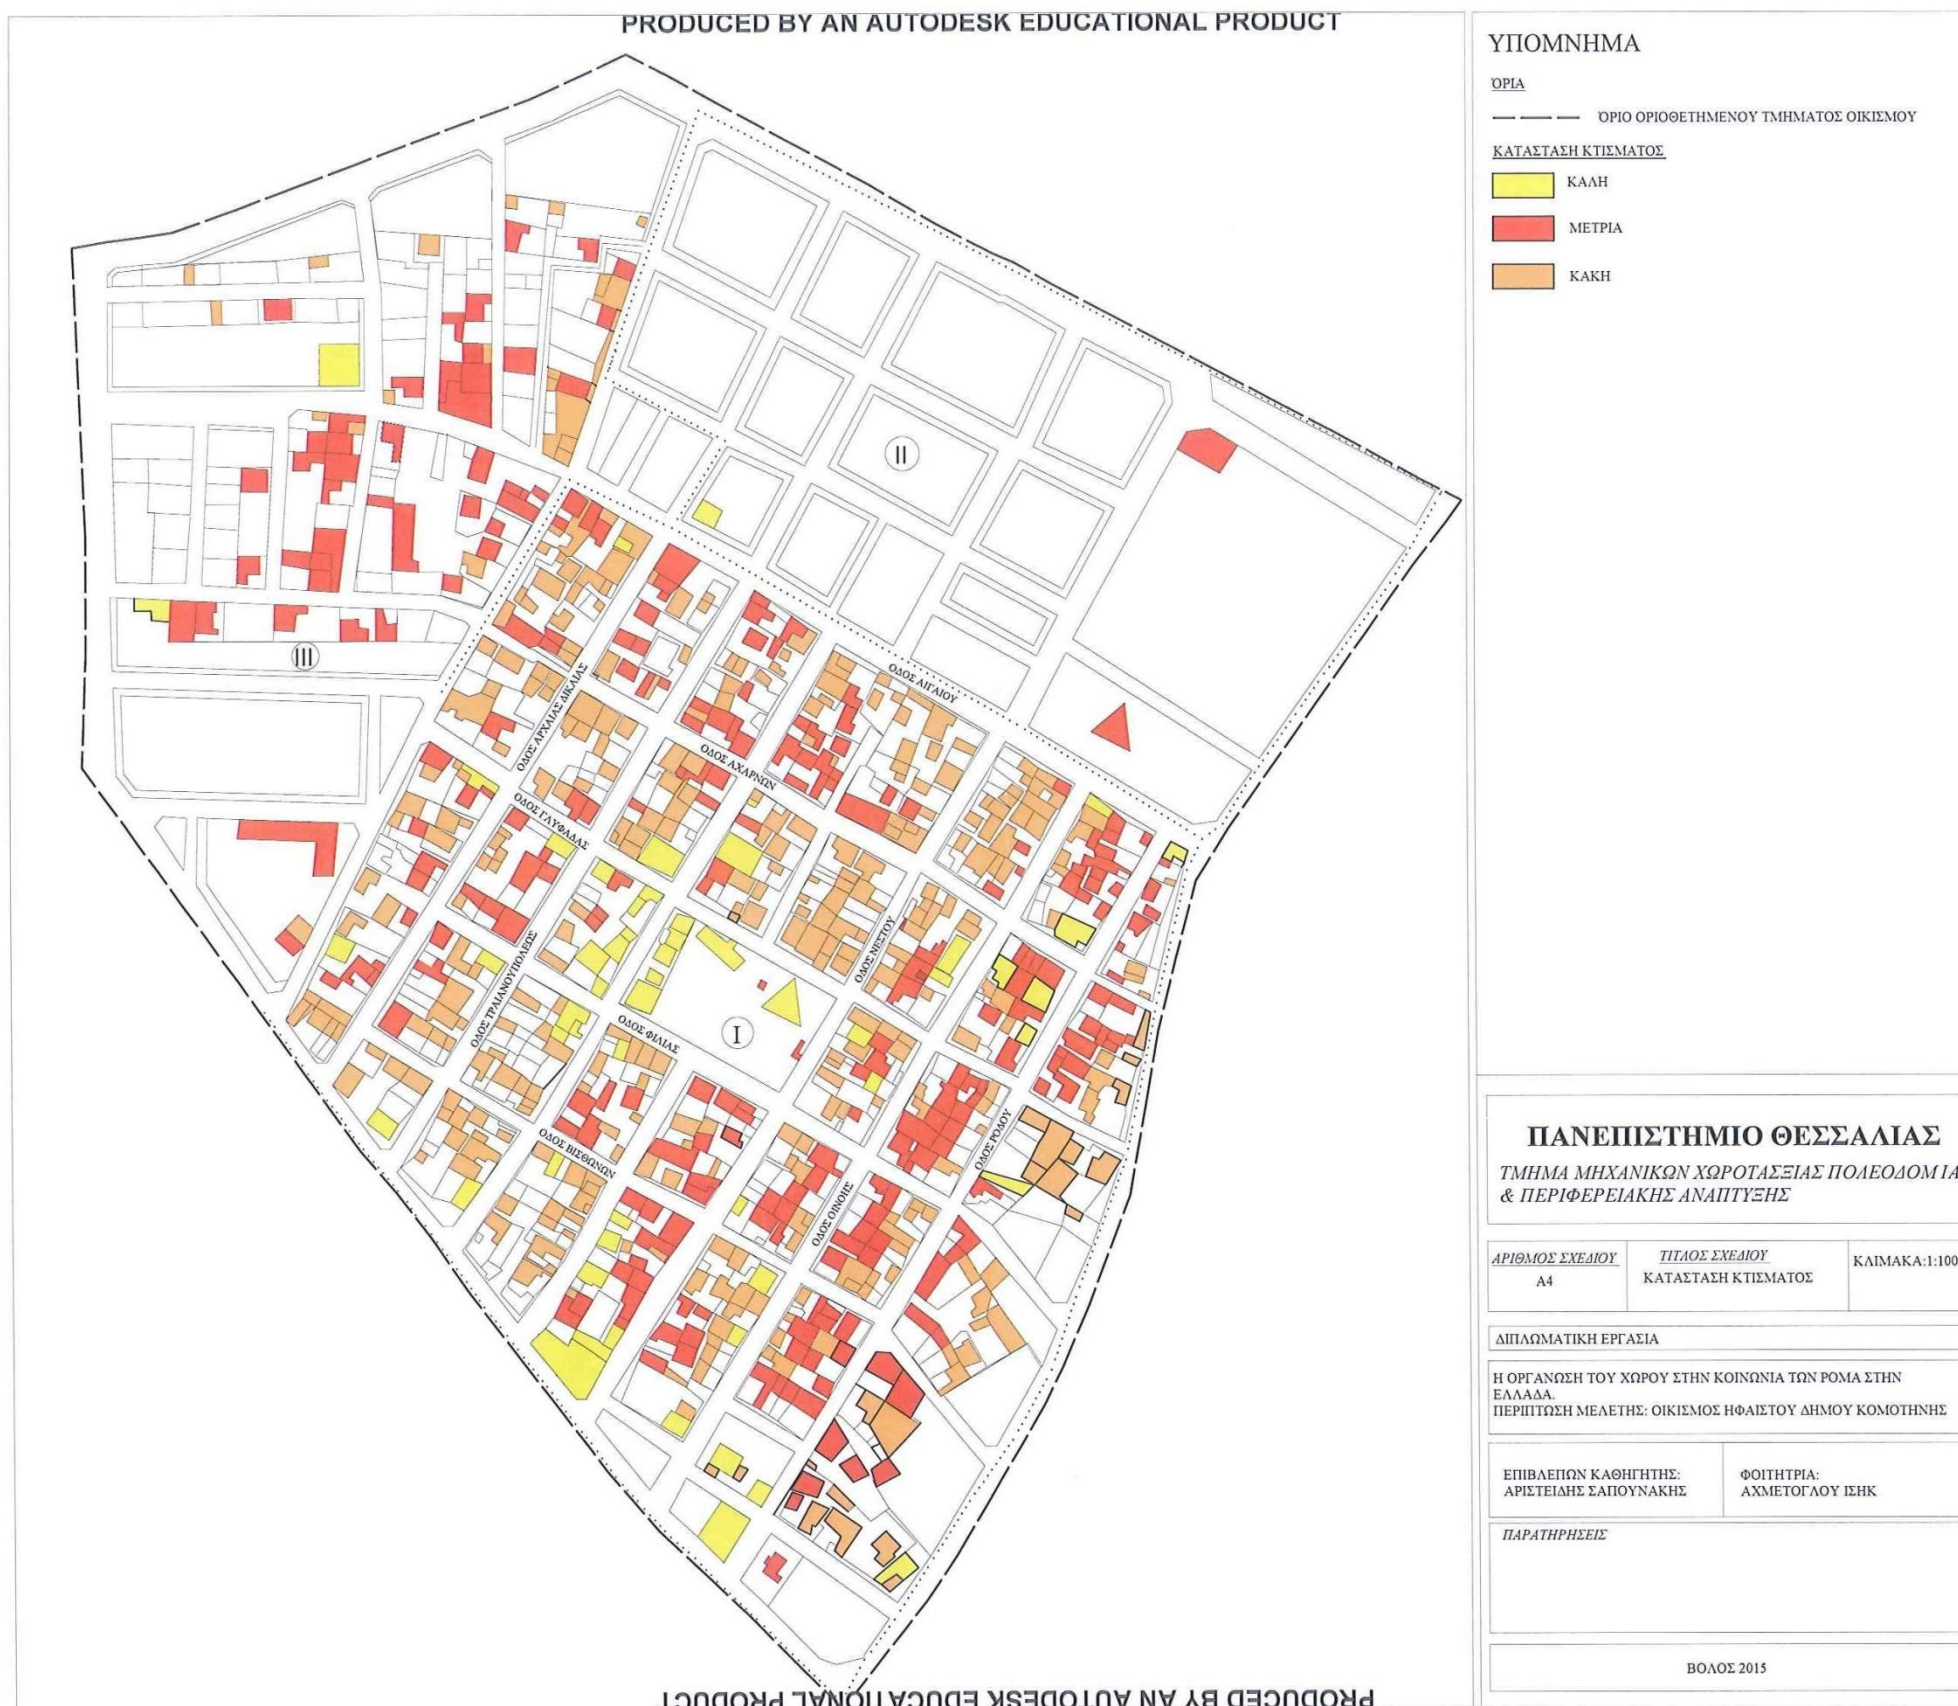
PRODUCED BY AN AUTODESK EDUCATIONAL PRODUCT

ΟΔΟΣ ΑΡΧΑΙΑΣ ΔΙΚΑΙΑΣ
ΟΔΟΣ ΑΙΓΑΙΟΥ
ΟΔΟΣ ΑΧΑΡΝΩΝ
ΟΔΟΣ ΓΛΥΦΑΔΑΣ
ΟΔΟΣ ΤΡΑΙΑΝΟΥΠΟΛΕΩΣ
ΟΔΟΣ ΝΕΣΤΟΥ
ΟΔΟΣ ΦΙΛΙΑΣ
ΟΔΟΣ ΒΙΣΘΩΝΩΝ
ΟΔΟΣ ΟΙΝΟΗΣ
ΟΔΟΣ ΡΟΔΟΥ
I
II
III

ΥΠΟΜΝΗΜΑ
ΌΡΙΑ
ΌΡΙΟ ΟΡΙΟΘΕΤΗΜΕΝΟΥ ΤΜΗΜΑΤΟΣ ΟΙΚΙΣΜΟΥ
ΚΑΤΑΣΤΑΣΗ ΚΤΙΣΜΑΤΟΣ
ΚΑΛΗ
ΜΕΤΡΙΑ
ΚΑΚΗ

ΠΑΝΕΠΙΣΤΗΜΙΟ ΘΕΣΣΑΛΙΑΣ
ΤΜΗΜΑ ΜΗΧΑΝΙΚΩΝ ΧΩΡΟΤΑΞΙΑΣ ΠΟΛΕΟΔΟΜΙΑ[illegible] & ΠΕΡΙΦΕΡΕΙΑΚΗΣ ΑΝΑΠΤΥΞΗΣ

| ΑΡΙΘΜΟΣ ΣΧΕΔΙΟΥ | ΤΙΤΛΟΣ ΣΧΕΔΙΟΥ | ΚΛΙΜΑΚΑ:1:100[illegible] |
|---|---|---|
| Α4 | ΚΑΤΑΣΤΑΣΗ ΚΤΙΣΜΑΤΟΣ | |

ΔΙΠΛΩΜΑΤΙΚΗ ΕΡΓΑΣΙΑ

Η ΟΡΓΑΝΩΣΗ ΤΟΥ ΧΩΡΟΥ ΣΤΗΝ ΚΟΙΝΩΝΙΑ ΤΩΝ ΡΟΜΑ ΣΤΗΝ ΕΛΛΑΔΑ.
ΠΕΡΙΠΤΩΣΗ ΜΕΛΕΤΗΣ: ΟΙΚΙΣΜΟΣ ΗΦΑΙΣΤΟΥ ΔΗΜΟΥ ΚΟΜΟΤΗΝΗΣ

ΕΠΙΒΛΕΠΩΝ ΚΑΘΗΓΗΤΗΣ:
ΑΡΙΣΤΕΙΔΗΣ ΣΑΠΟΥΝΑΚΗΣ

ΦΟΙΤΗΤΡΙΑ:
ΑΧΜΕΤΟΓΛΟΥ ΙΣΗΚ

ΠΑΡΑΤΗΡΗΣΕΙΣ

ΒΟΛΟΣ 2015

PRODUCED BY AN AUTODESK EDUCATIONAL PRODUCT